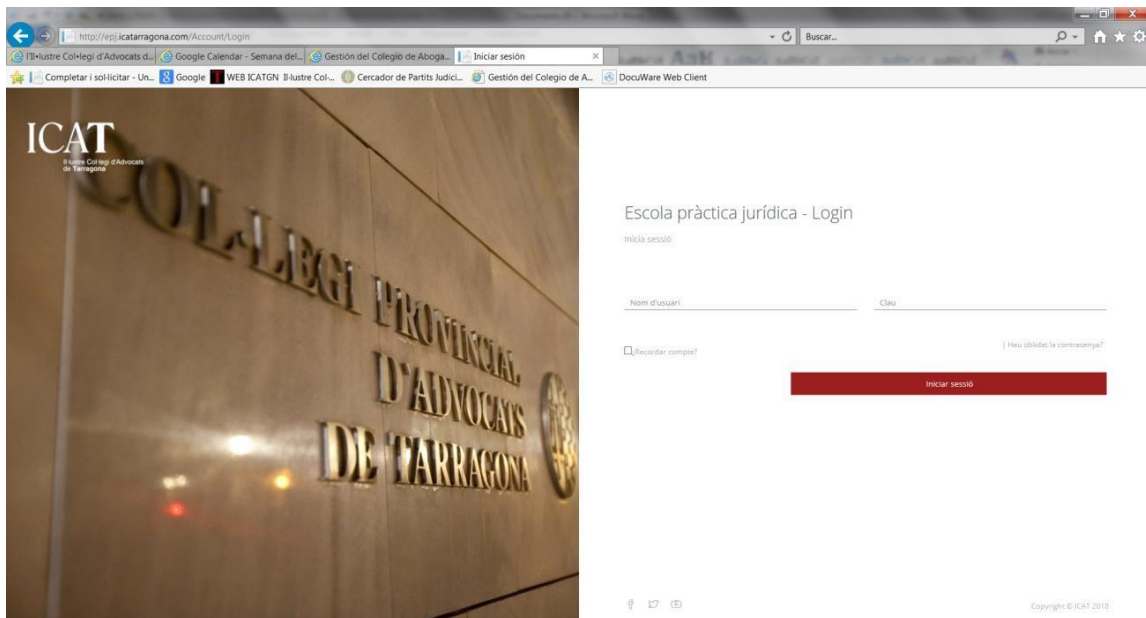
http://epj.icatarragona.com/Account/Login
Buscar...
I'Il·lustre Col·legi d'Advocats d... | Google Calendar - Semana del... | Gestión del Colegio de Aboga... | Iniciar sesión ×
Completar i sol·licitar - Un... | Google | WEB ICATGN Il·lustre Col·... | Cercador de Partits Judici... | Gestión del Colegio de A... | DocuWare Web Client

ICAT
Il·lustre Col·legi d'Advocats de Tarragona

COL·LEGI PROVINCIAL D'ADVOCATS DE TARRAGONA

Escola pràctica jurídica - Login
Inicia sessió

Nom d'usuari
Clau

Recordar compte?
| Heu oblidat la contrasenya?

Iniciar sessió

Copyright © ICAT 2018